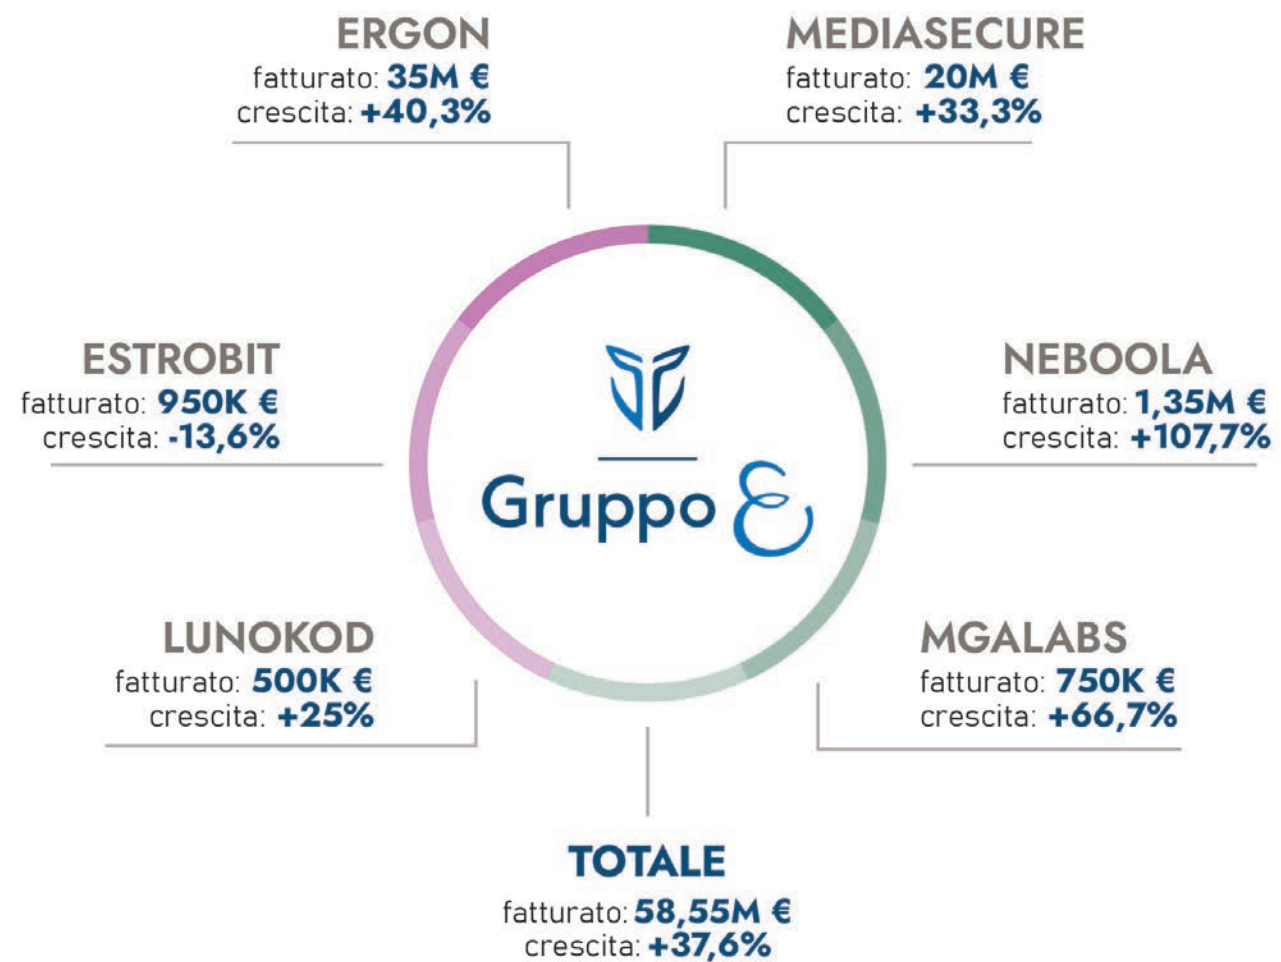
ERGON
fatturato: 35M €
crescita: +40,3%

MEDIASECURE
fatturato: 20M €
crescita: +33,3%

ESTROBIT
fatturato: 950K €
crescita: -13,6%

Gruppo E

NEBOOLA
fatturato: 1,35M €
crescita: +107,7%

LUNOKOD
fatturato: 500K €
crescita: +25%

MGALABS
fatturato: 750K €
crescita: +66,7%

TOTALE
fatturato: 58,55M €
crescita: +37,6%